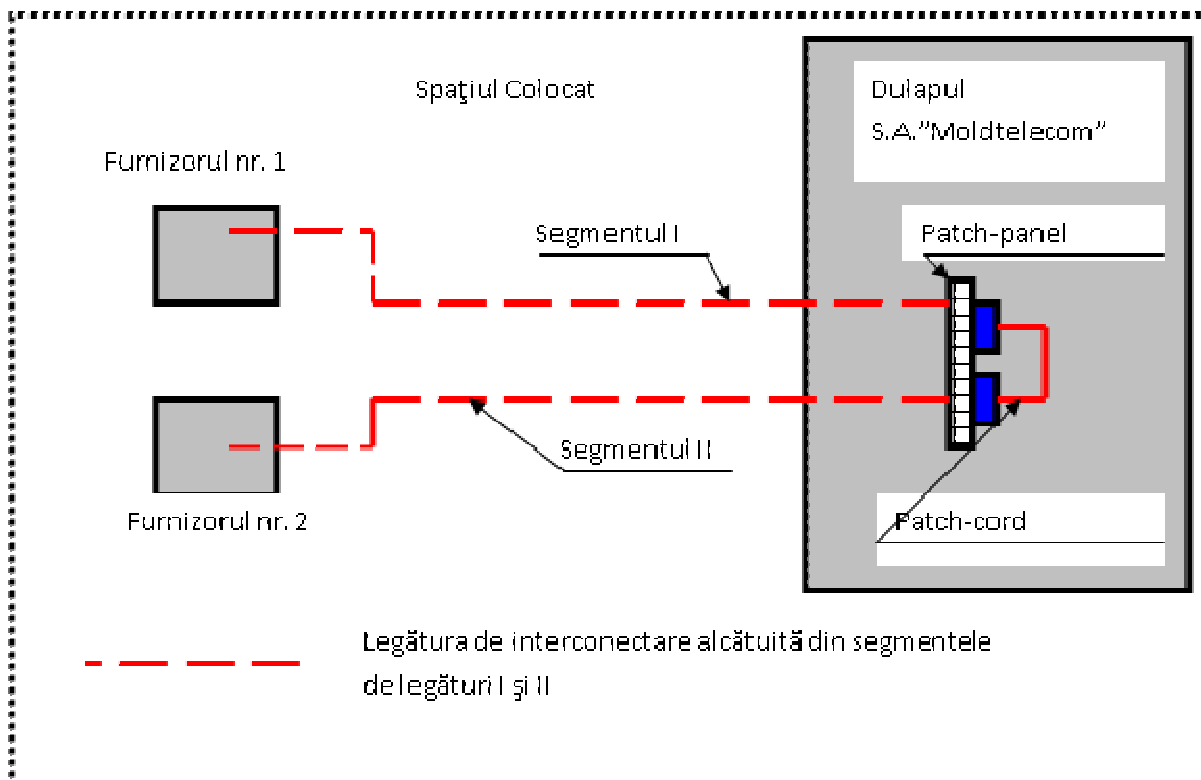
Spaţiul Colocat

Dulapul
S.A."Moldtelecom"

Furnizorul nr. 1

Segmentul I

Patch-panel

Segmentul II

Furnizorul nr. 2

Patch-cord

Legătura de interconectare alcătuită din segmentele de legături I şi II